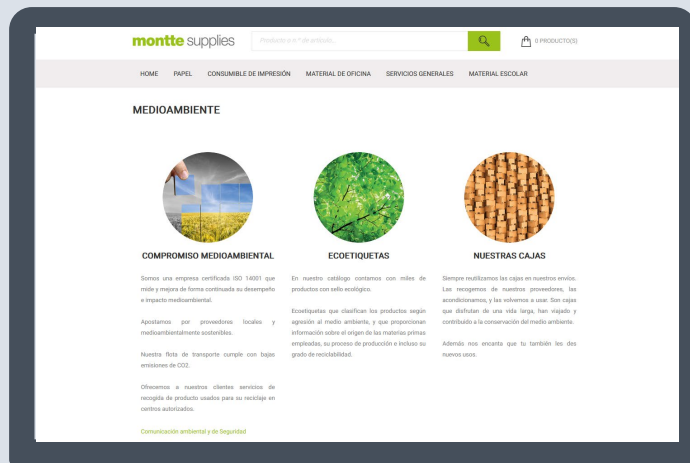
montte supplies

Producto o n.º de pedido...

0 PRODUCTO(S)

HOME PAPEL CONSUMIBLE DE IMPRESIÓN MATERIAL DE OFICINA SERVICIOS GENERALES MATERIAL ESCOLAR

MEDIOAMBIENTE

COMPROMISO MEDIOAMBIENTAL

Somos una empresa certificada ISO 14001 que mide y mejora de forma continuada su desempeño e impacto medioambiental.

Apostamos por proveedores locales y medioambientalmente sostenibles.

Nuestra flota de transporte cumple con bajas emisiones de CO2.

Ofrecemos a nuestros clientes servicios de recogida de producto usados para su reciclaje en centros autorizados.

Comunicación ambiental y de Seguridad

ECOETIQUETAS

En nuestro catálogo contamos con miles de productos con sello ecológico.

Ecoetiquetas que clasifican los productos según agresión al medio ambiente, y que proporcionan información sobre el origen de las materias primas empleadas, su proceso de producción e incluso su grado de reciclabilidad.

NUESTRAS CAJAS

Siempre reutilizamos las cajas en nuestros envíos. Las recogemos de nuestros proveedores, las acondicionamos, y las volvemos a usar. Son cajas que disfrutan de una vida larga, han viajado y contribuido a la conservación del medio ambiente.

Además nos encanta que tu también les des nuevos usos.